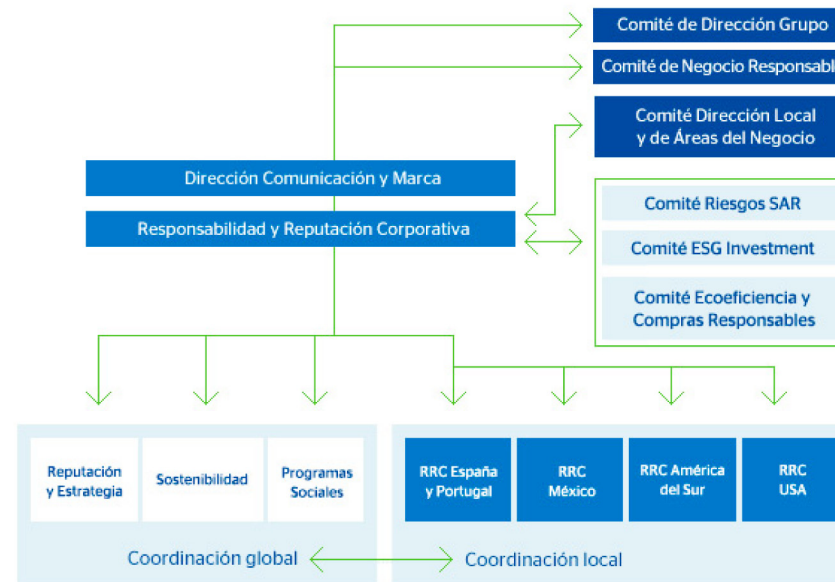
Comité de Dirección Grupo

Comité de Negocio Responsabl

Comité Dirección Local y de Áreas del Negocio

Dirección Comunicación y Marca

Responsabilidad y Reputación Corporativa

Comité Riesgos SAR

Comité ESG Investment

Comité Ecoeficiencia y Compras Responsables

Reputación y Estrategia

Sostenibilidad

Programas Sociales

RRC España y Portugal

RRC México

RRC América del Sur

RRC USA

Coordinación global

Coordinación local